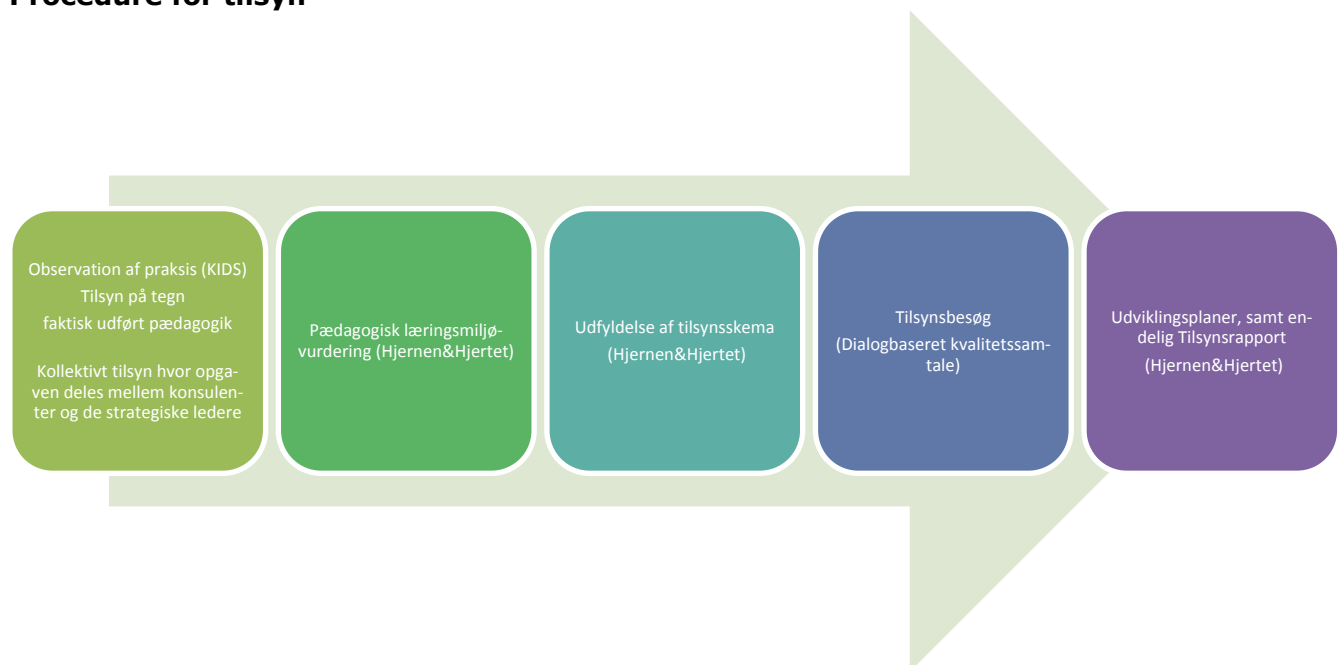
Procedure for tilsyn

Observation af praksis (KIDS)
Tilsyn på tegn
faktisk udført pædagogik

Kollektivt tilsyn hvor opgaven deles mellem konsulenter og de strategiske ledere

Pædagogisk læringsmiljøvurdering (Hjernen&Hjertet)

Udfyldelse af tilsynsskema
(Hjernen&Hjertet)

Tilsynsbesøg
(Dialogbaseret kvalitetssamtale)

Udviklingsplaner, samt endelig Tilsynsrapport
(Hjernen&Hjertet)